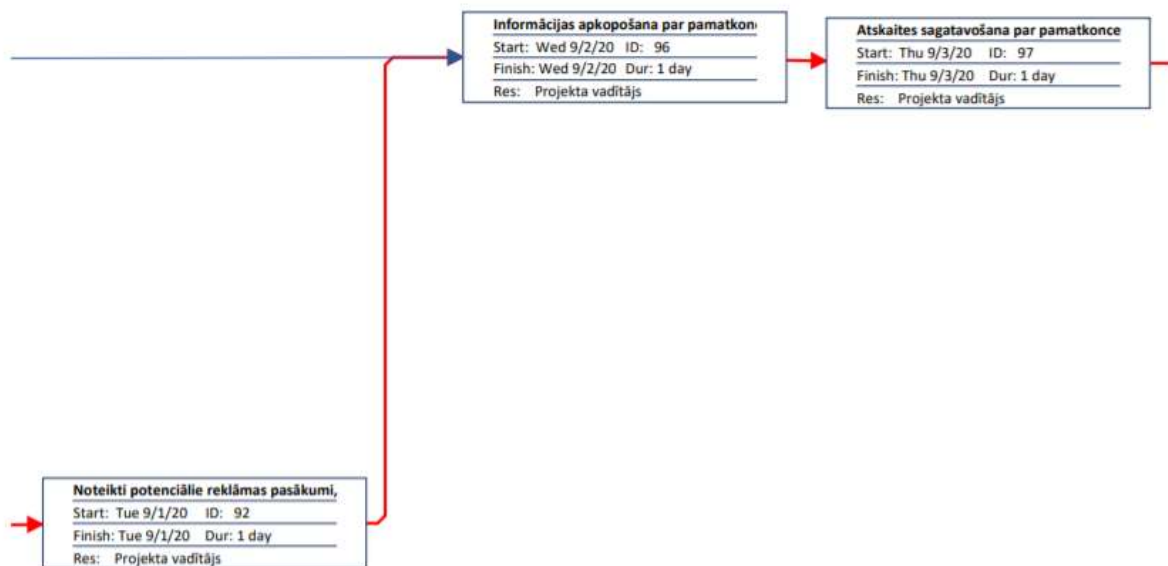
Informācijas apkopošana par pamatkon
Start: Wed 9/2/20 ID: 96
Finish: Wed 9/2/20 Dur: 1 day
Res: Projekta vadītājs

Atskaites sagatavošana par pamatkonce
Start: Thu 9/3/20 ID: 97
Finish: Thu 9/3/20 Dur: 1 day
Res: Projekta vadītājs

Noteikti potenciālie reklāmas pasākumi,
Start: Tue 9/1/20 ID: 92
Finish: Tue 9/1/20 Dur: 1 day
Res: Projekta vadītājs